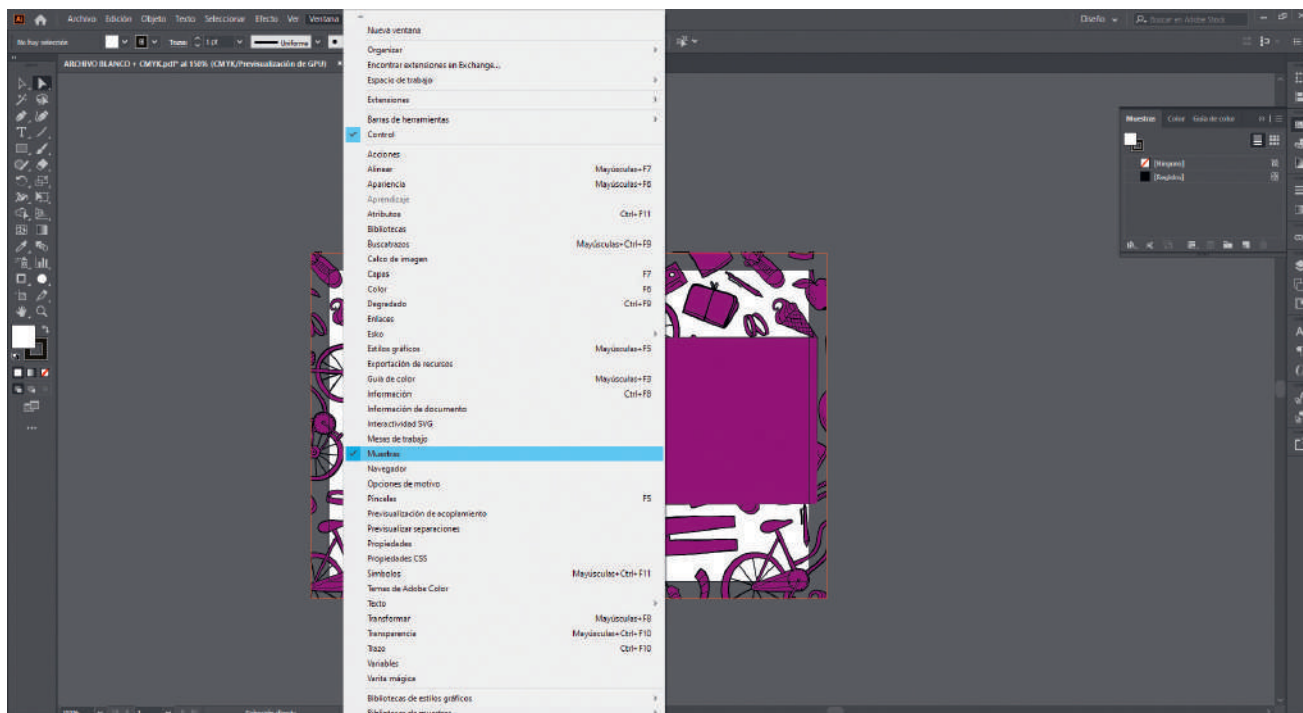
Archivo Edición Objeto Texto Seleccionar Efecto Ver Ventana

Diseño Buscar en Adobe Stock

No hay selección Trazo: 1 pt Uniforme

ARCHIVO BLANCO + CMYK.pdf* al 150% (CMYK/Previsualización de GPU)

Nueva ventana
Organizar
Encontrar extensiones en Exchange...
Espacio de trabajo
Extensiones
Barras de herramientas
Control
Acciones
Alinear Mayúsculas+F7
Apariencia Mayúsculas+F6
Aprendizaje
Atributos Ctrl+F11
Bibliotecas
Buscatrazos Mayúsculas+Ctrl+F9
Calco de imagen
Capas F7
Color F6
Degradado Ctrl+F9
Enlaces
Estilo
Estilos gráficos Mayúsculas+F5
Exportación de recursos
Guía de color Mayúsculas+F3
Información Ctrl+F8
Información de documento
Interactividad SVG
Mesas de trabajo
Muestras
Navegador
Opciones de motivo
Pinceles F5
Previsualización de acoplamiento
Previsualizar separaciones
Propiedades
Propiedades CSS
Símbolos Mayúsculas+Ctrl+F11
Temas de Adobe Color
Texto
Transformar Mayúsculas+F8
Transparencia Mayúsculas+Ctrl+F10
Trazo Ctrl+F10
Variables
Varita mágica
Bibliotecas de estilos gráficos
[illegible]

Muestras Color Guía de color
[Ninguno]
[Registro]